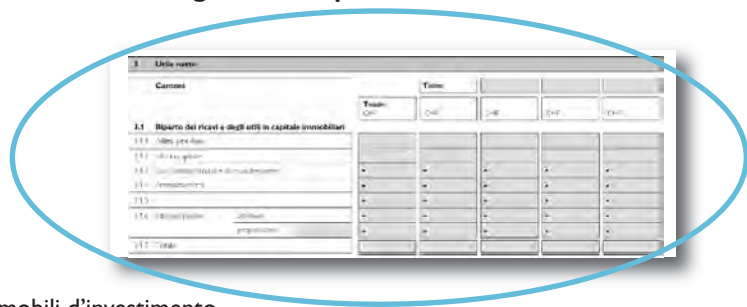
3 Utile netto

Cantone

Totale

Totale CHF

CHF

CHF

CHF

CHF

3.1 Riparto dei ricavi e degli utili in capitale immobiliari

3.1.1 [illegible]

3.1.2 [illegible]

3.1.3 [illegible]

3.1.4 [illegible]

3.1.5

3.1.6 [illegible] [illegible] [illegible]

3.1.7 Totale

mobili d'investimento